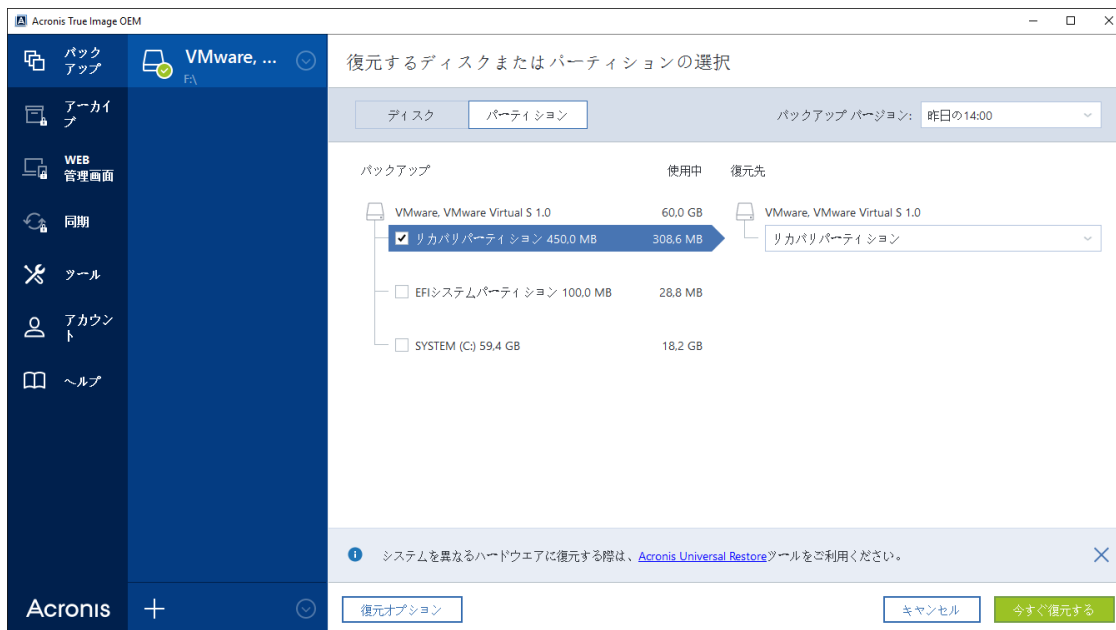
Acronis True Image OEM

バックアップ
アーカイブ
WEB 管理画面
同期
ツール
アカウント
ヘルプ

VMware, ...
F:\

復元するディスクまたはパーティションの選択

ディスク
パーティション
バックアップ バージョン:
昨日の14:00

バックアップ
使用中
復元先

VMware, VMware Virtual S 1.0
60,0 GB
VMware, VMware Virtual S 1.0
リカバリパーティション 450,0 MB
308,6 MB
リカバリパーティション
EFIシステムパーティション 100,0 MB
28,8 MB
SYSTEM (C:) 59,4 GB
18,2 GB

システムを異なるハードウエアに復元する際は、Acronis Universal Restoreツールをご利用ください。

Acronis
+
復元オプション
キャンセル
今すぐ復元する